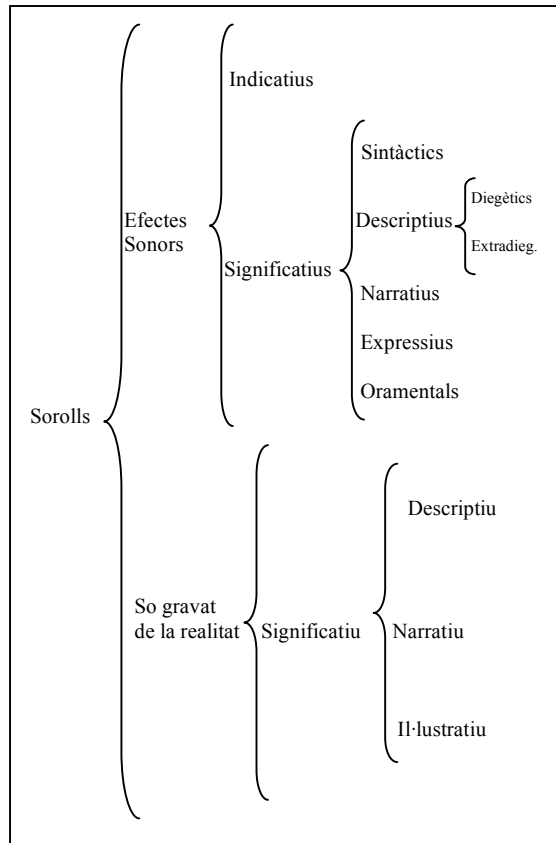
Sorolls

Efectes Sonors

Indicatius

Significatius

Sintàctics

Descriptius

Diegètics

Extradieg.

Narratius

Expressius

Oramentals

So gravat de la realitat

Significatiu

Descriptiu

Narratiu

Il·lustratiu